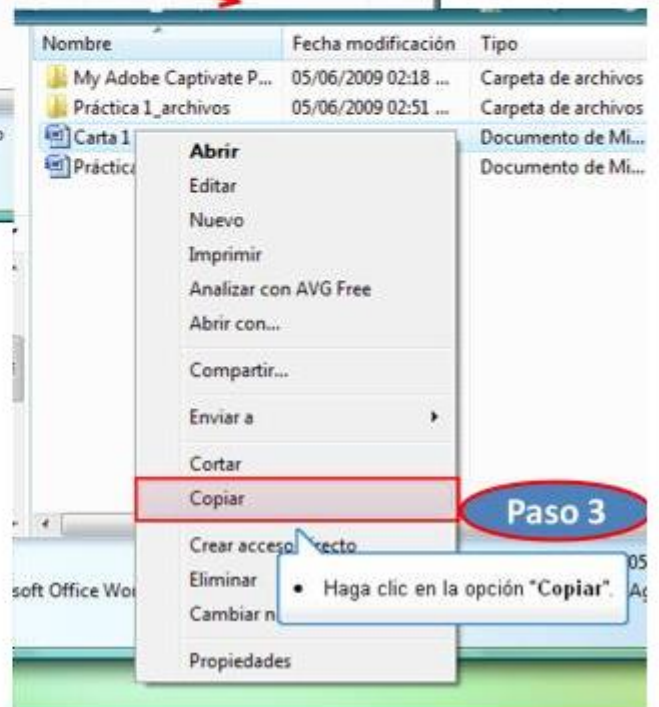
| Nombre | Fecha modificación | Tipo |
|---|---|---|
| My Adobe Captivate P... | 05/06/2009 02:18 ... | Carpeta de archivos |
| Práctica 1_archivos | 05/06/2009 02:51 ... | Carpeta de archivos |
| Carta 1 | | Documento de Mi... |
| Práctica | | Documento de Mi... |

Abrir
Editar
Nuevo
Imprimir
Analizar con AVG Free
Abrir con...
Compartir...
Enviar a
Cortar
Copiar
Crear acceso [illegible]recto
Eliminar
Cambiar n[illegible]
Propiedades

Paso 3

• Haga clic en la opción "Copiar".

soft Office Wo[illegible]

05

Ag